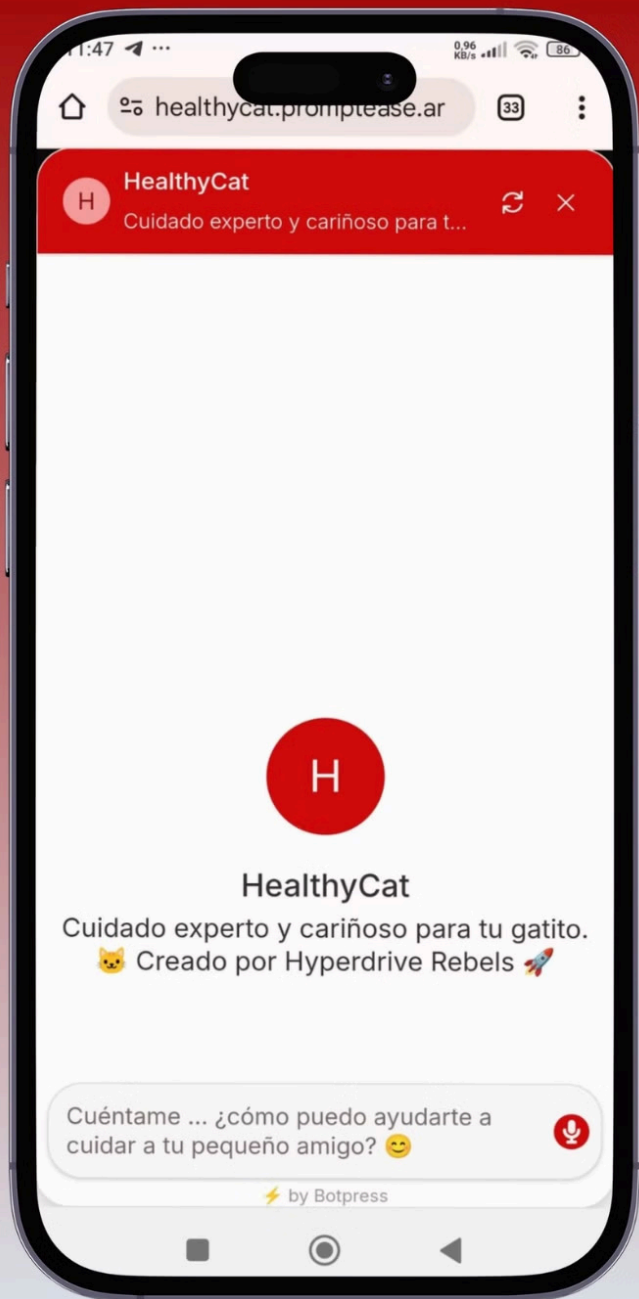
1:47 ...
0,96 KB/s 86

healthycat.promptease.ar
33

H HealthyCat
Cuidado experto y cariñoso para t...

H

HealthyCat
Cuidado experto y cariñoso para tu gatito. 🐱 Creado por Hyperdrive Rebels 🚀

Cuéntame ... ¿cómo puedo ayudarte a cuidar a tu pequeño amigo? 😊

⚡ by Botpress